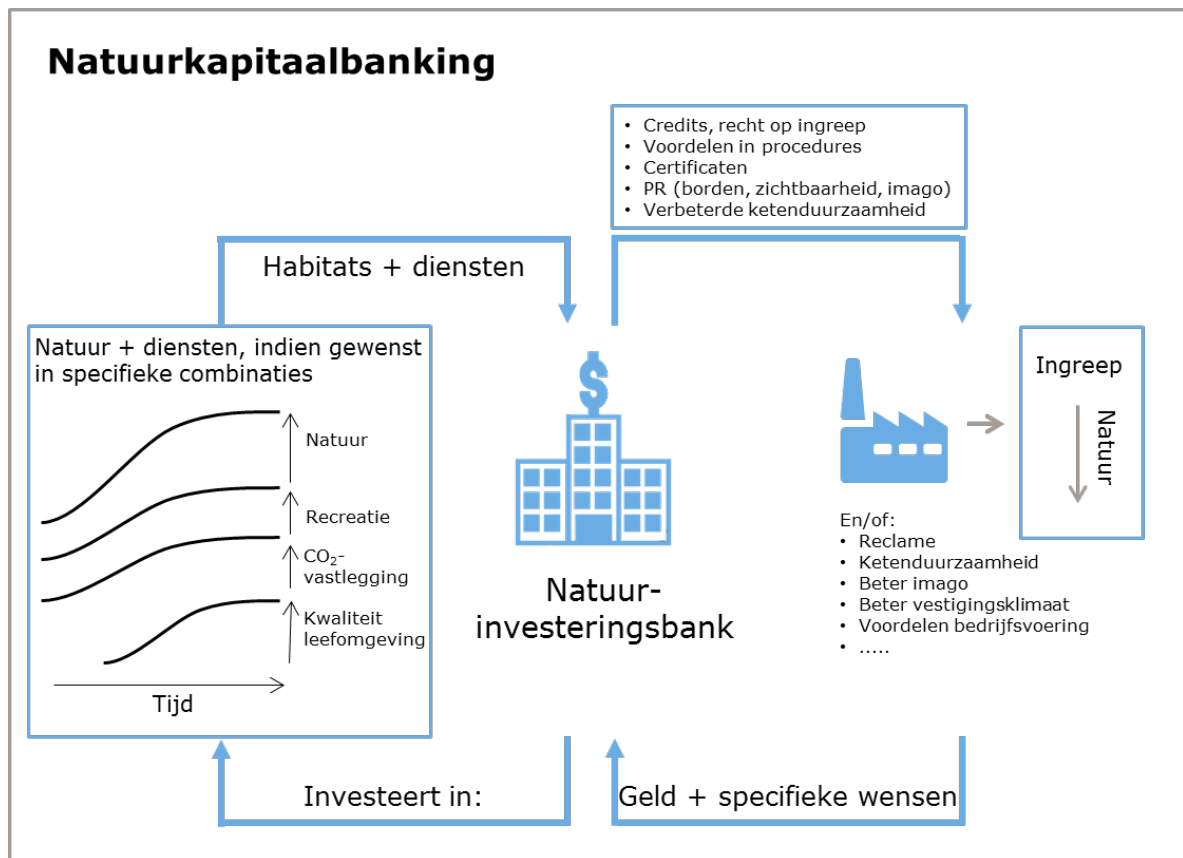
Natuurkapitaalbanking

• Credits, recht op ingreep
• Voordelen in procedures
• Certificaten
• PR (borden, zichtbaarheid, imago)
• Verbeterde ketenduurzaamheid

Habitats + diensten

Natuur + diensten, indien gewenst in specifieke combinaties

Natuur

Recreatie

$CO_2$-vastlegging

Kwaliteit leefomgeving

Tijd

$

Natuur-investeringsbank

Ingreep

Natuur

En/of:
• Reclame
• Ketenduurzaamheid
• Beter imago
• Beter vestigingsklimaat
• Voordelen bedrijfsvoering
• .....

Investeert in:

Geld + specifieke wensen